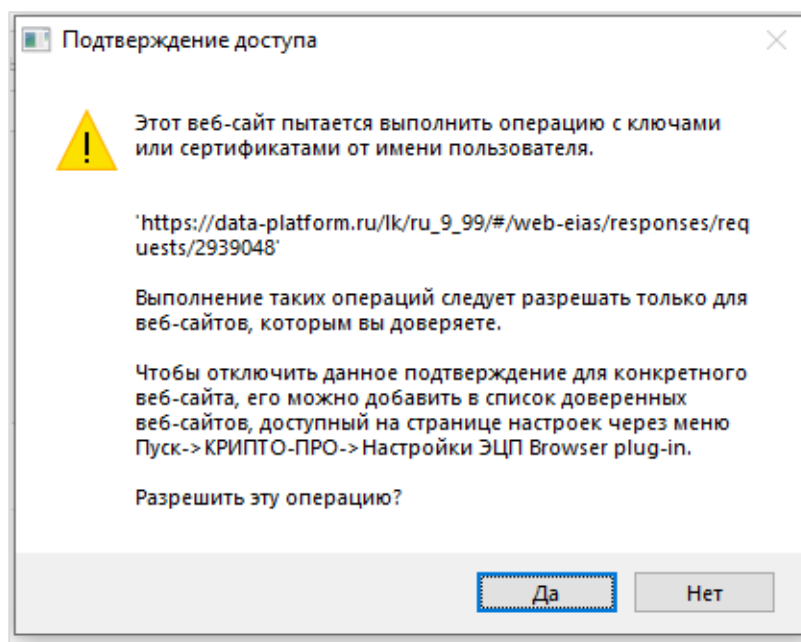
Подтверждение доступа

Этот веб-сайт пытается выполнить операцию с ключами или сертификатами от имени пользователя.

'https://data-platform.ru/lk/ru_9_99/#/web-eias/responses/requests/2939048'

Выполнение таких операций следует разрешать только для веб-сайтов, которым вы доверяете.

Чтобы отключить данное подтверждение для конкретного веб-сайта, его можно добавить в список доверенных веб-сайтов, доступный на странице настроек через меню Пуск->КРИПТО-ПРО->Настройки ЭЦП Browser plug-in.

Разрешить эту операцию?

Да

Нет